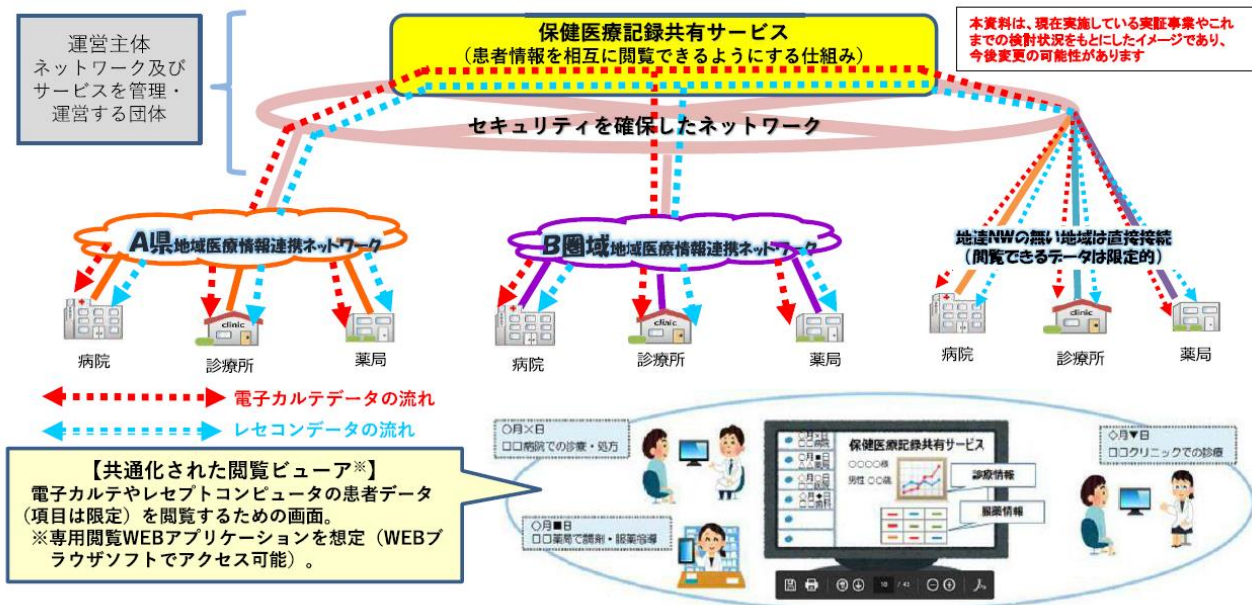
運営主体
ネットワーク及び
サービスを管理・
運営する団体

保健医療記録共有サービス
（患者情報を相互に閲覧できるようにする仕組み）

本資料は、現在実施している実証事業やこれまでの検討状況をもとにしたイメージであり、今後変更の可能性があります

セキュリティを確保したネットワーク

A県地域医療情報連携ネットワーク

B圏域地域医療情報連携ネットワーク

地連NWの無い地域は直接接続
（閲覧できるデータは限定的）

clinic
病院
診療所
薬局

clinic
病院
診療所
薬局

clinic
病院
診療所
薬局

電子カルテデータの流れ

レセコンデータの流れ

【共通化された閲覧ビューア※】
電子カルテやレセプトコンピュータの患者データ（項目は限定）を閲覧するための画面。
※専用閲覧WEBアプリケーションを想定（WEBブラウザソフトでアクセス可能）。

○月×日
□□病院での診療・処方

○月■日
□□薬局で調剤・服薬指導

保健医療記録共有サービス
○○○○様
男性 ○○歳
診療情報
服薬情報

◇月▼日
□□クリニックでの診療

10 / 41